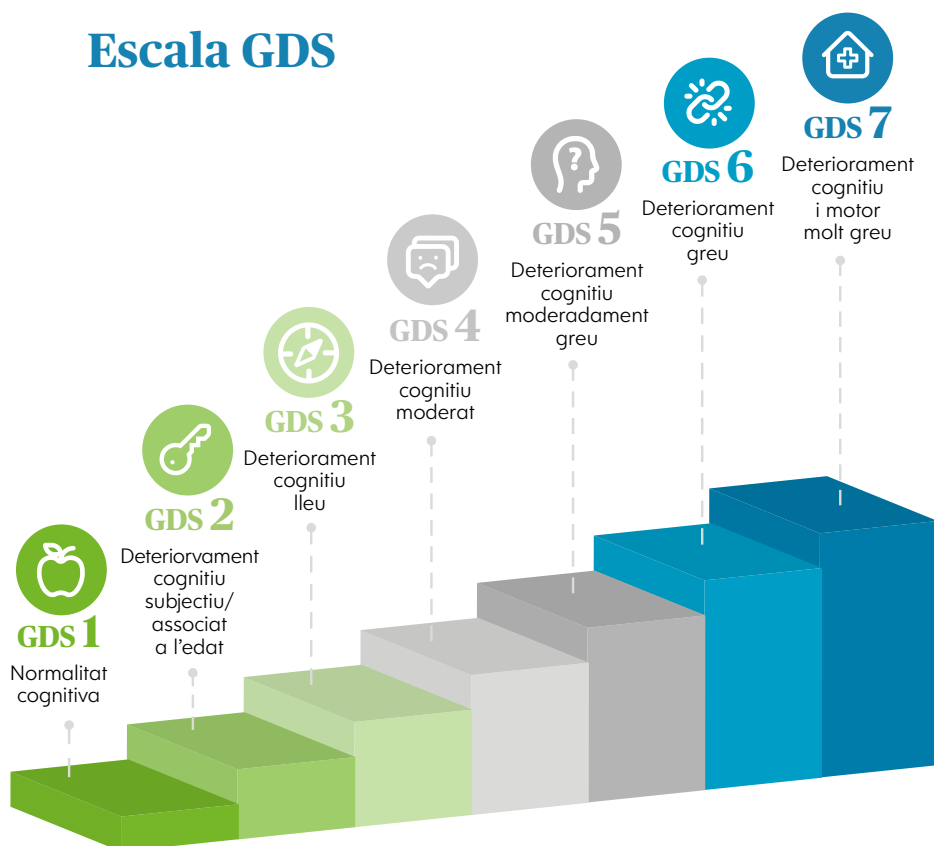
Escala GDS

GDS 1
Normalitat cognitiva

GDS 2
Deteriorvament cognitiu subjectiu/ associat a l'edat

GDS 3
Deteriorament cognitiu lleu

GDS 4
Deteriorament cognitiu moderat

GDS 5
Deteriorament cognitiu moderadament greu

GDS 6
Deteriorament cognitiu greu

GDS 7
Deteriorament cognitiu i motor molt greu